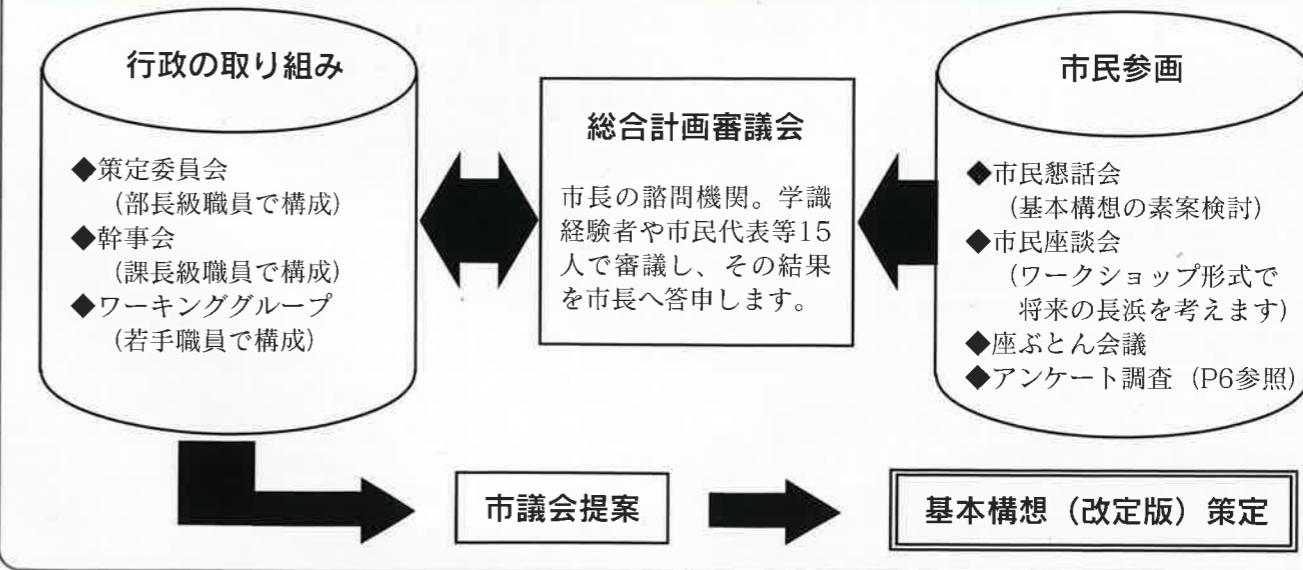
行政の取り組み

◆策定委員会
（部長級職員で構成）
◆幹事会
（課長級職員で構成）
◆ワーキンググループ
（若手職員で構成）

総合計画審議会

市長の諮問機関。学識経験者や市民代表等15人で審議し、その結果を市長へ答申します。

市民参画

◆市民懇話会
（基本構想の素案検討）
◆市民座談会
（ワークショップ形式で将来の長浜を考えます）
◆座ぶとん会議
◆アンケート調査（P6参照）

市議会提案

基本構想（改定版）策定